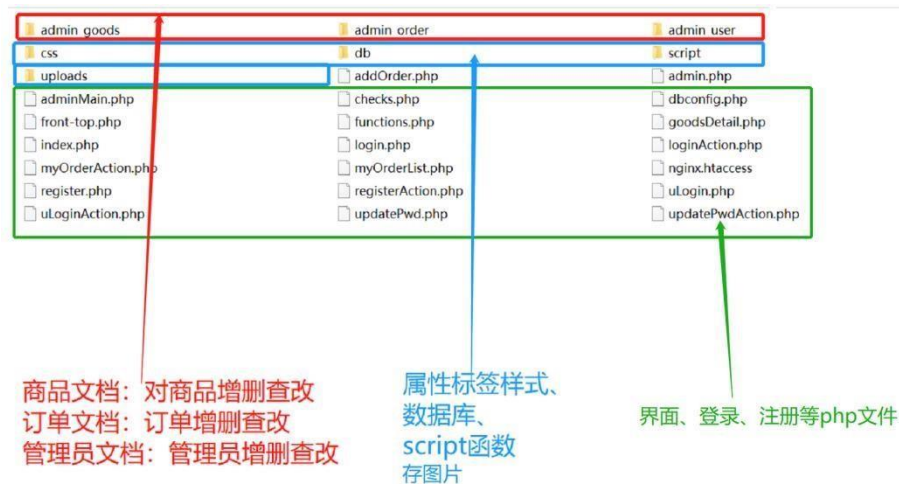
admin_goods
admin_order
admin_user
css
db
script
uploads
addOrder.php
admin.php
adminMain.php
checks.php
dbconfig.php
front-top.php
functions.php
goodsDetail.php
index.php
login.php
loginAction.php
myOrderAction.php
myOrderList.php
nginx.htaccess
register.php
registerAction.php
uLogin.php
uLoginAction.php
updatePwd.php
updatePwdAction.php

商品文档：对商品增删查改
订单文档：订单增删查改
管理员文档：管理员增删查改

属性标签样式、
数据库、
script函数
存图片

界面、登录、注册等php文件